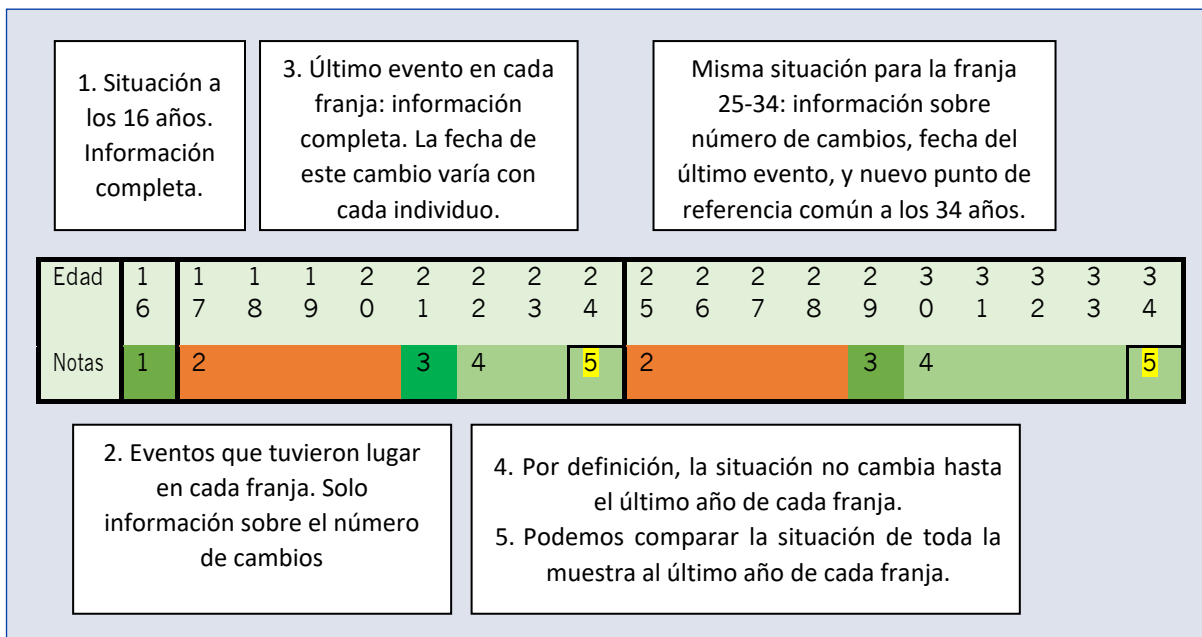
1. Situación a los 16 años. Información completa.

3. Último evento en cada franja: información completa. La fecha de este cambio varía con cada individuo.

Misma situación para la franja 25-34: información sobre número de cambios, fecha del último evento, y nuevo punto de referencia común a los 34 años.

| Edad | 16 | 17 | 18 | 19 | 20 | 21 | 22 | 23 | 24 | 25 | 26 | 27 | 28 | 29 | 30 | 31 | 32 | 33 | 34 |
|---|---|---|---|---|---|---|---|---|---|---|---|---|---|---|---|---|---|---|---|
| Notas | 1 | 2 | | | | 3 | 4 | | 5 | 2 | | | | 3 | 4 | | | | 5 |

2. Eventos que tuvieron lugar en cada franja. Solo información sobre el número de cambios

4. Por definición, la situación no cambia hasta el último año de cada franja.
5. Podemos comparar la situación de toda la muestra al último año de cada franja.